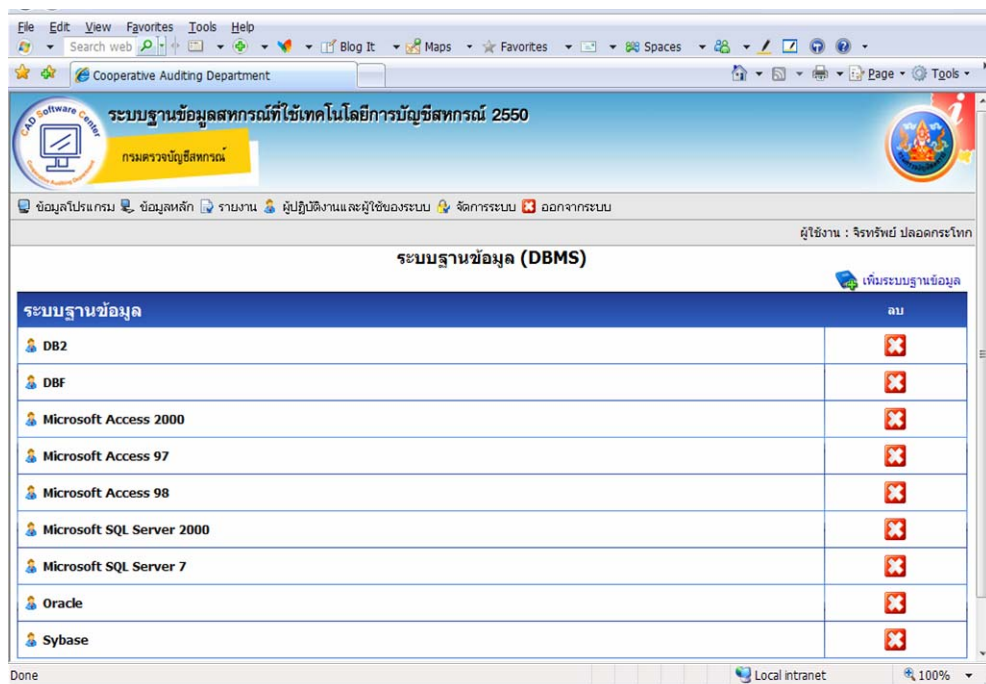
File Edit View Favorites Tools Help

Search web Blog It Maps Favorites Spaces

Cooperative Auditing Department

Page Tools

CAD Software Center

ระบบฐานข้อมูลสหกรณ์ที่ใช้เทคโนโลยีการบัญชีสหกรณ์ 2550

กรมตรวจบัญชีสหกรณ์

ข้อมูลโปรแกรม ข้อมูลหลัก รายงาน ผู้ปฏิบัติงานและผู้ใช้ของระบบ จัดการระบบ ออกจากระบบ

ผู้ใช้งาน : จิรทรัพย์ ปลอดกระโทก

ระบบฐานข้อมูล (DBMS)

เพิ่มระบบฐานข้อมูล

| ระบบฐานข้อมูล | ลบ |
|---|---|
| DB2 | |
| DBF | |
| Microsoft Access 2000 | |
| Microsoft Access 97 | |
| Microsoft Access 98 | |
| Microsoft SQL Server 2000 | |
| Microsoft SQL Server 7 | |
| Oracle | |
| Sybase | |

Done Local intranet 100%